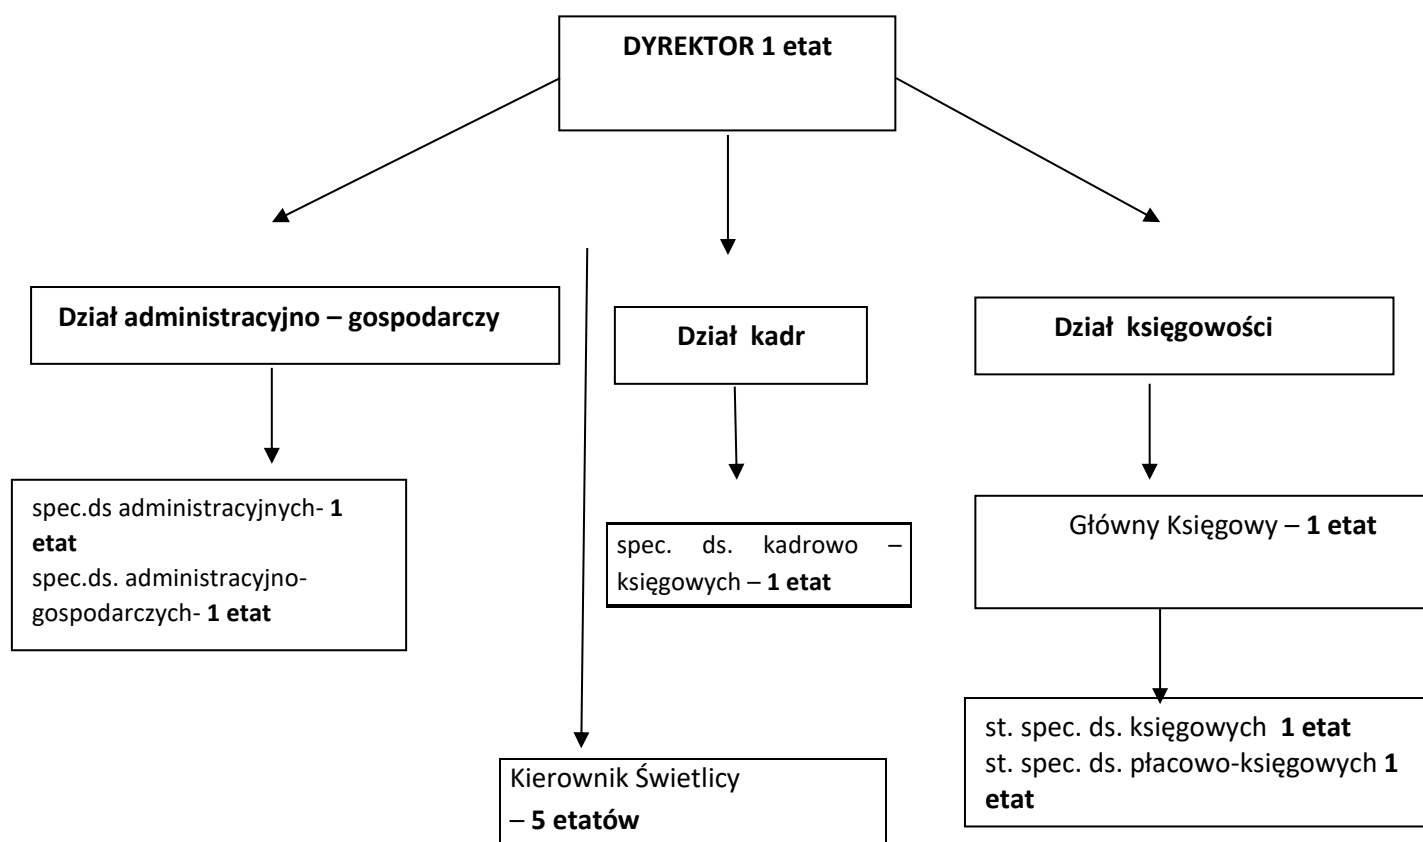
DYREKTOR 1 etat

Dział administracyjno – gospodarczy

Dział kadr

Dział księgowości

spec.ds administracyjnych- 1 etat
spec.ds. administracyjno-gospodarczych- 1 etat

spec. ds. kadrowo – księgowych – 1 etat

Główny Księgowy – 1 etat

st. spec. ds. księgowych 1 etat
st. spec. ds. płacowo-księgowych 1 etat

Kierownik Świetlicy – 5 etatów